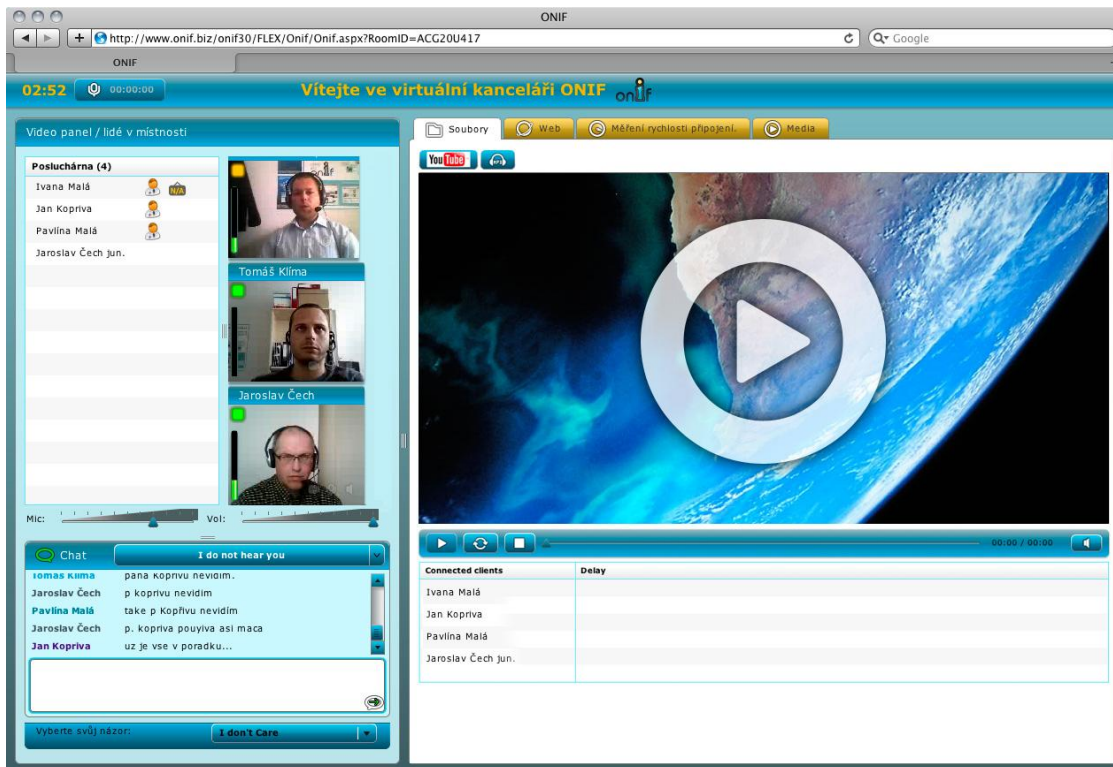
ONIF

http://www.onif.biz/onif30/FLEX/Onif/Onif.aspx?RoomID=ACG20U417

Google

ONIF

02:52 00:00:00

Vítejte ve virtuální kanceláři ONIF onif

Video panel / lidé v místnosti

Posluchárna (4)

Ivana Malá N/A

Jan Kopriva

Pavlína Malá

Jaroslav Čech jun.

Tomáš Klíma

Jaroslav Čech

Mic: Vol:

Chat I do not hear you

Tomas Klima pana Koprivu nevidim.

Jaroslav Čech p koprivu nevidim

Pavlína Malá take p Kopřivu nevidím

Jaroslav Čech p. kopriva pouyiva asi maca

Jan Kopriva uz je vse v poradku...

Vyberte svůj názor: I don't Care

Soubory Web Měření rychlosti připojení. Media

YouTube

00:00 / 00:00

| Connected clients | Delay |
|---|---|
| Ivana Malá | |
| Jan Kopriva | |
| Pavlína Malá | |
| Jaroslav Čech jun. | |